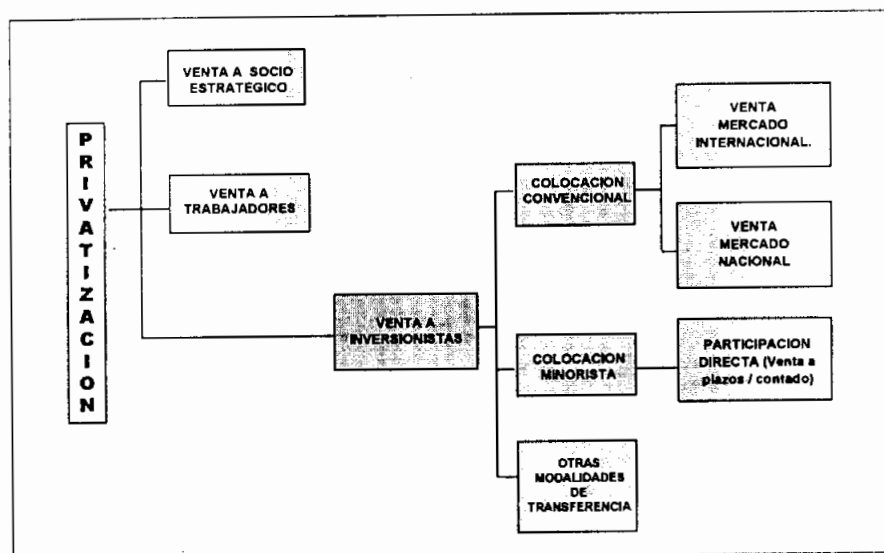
PRIVATIZACION

VENTA A SOCIO ESTRATEGICO

VENTA A TRABAJADORES

VENTA A INVERSIONISTAS

COLOCACION CONVENCIONAL

VENTA MERCADO INTERNACIONAL.

VENTA MERCADO NACIONAL

COLOCACION MINORISTA

PARTICIPACION DIRECTA (Venta a plazos / contado)

OTRAS MODALIDADES DE TRANSFERENCIA